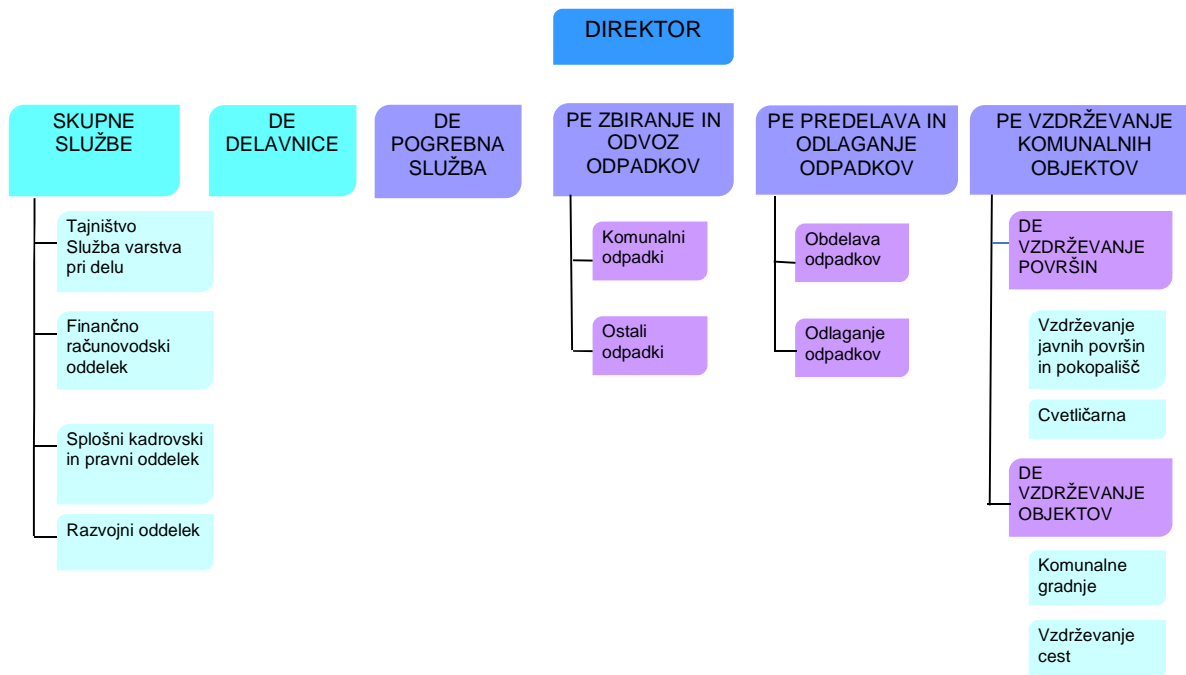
DIREKTOR

SKUPNE SLUŽBE

Tajništvo
Služba varstva pri delu

Finančno računovodski oddelek

Splošni kadrovski in pravni oddelek

Razvojni oddelek

DE DELAVNICE

DE POGREBNA SLUŽBA

PE ZBIRANJE IN ODVOZ ODPADKOV

Komunalni odpadki

Ostali odpadki

PE PREDELAVA IN ODLAGANJE ODPADKOV

Obdelava odpadkov

Odlaganje odpadkov

PE VZDRŽEVANJE KOMUNALNIH OBJEKTOV

DE VZDRŽEVANJE POVRŠIN

Vzdrževanje javnih površin in pokopališč

Cvetličarna

DE VZDRŽEVANJE OBJEKTOV

Komunalne gradnje

Vzdrževanje cest